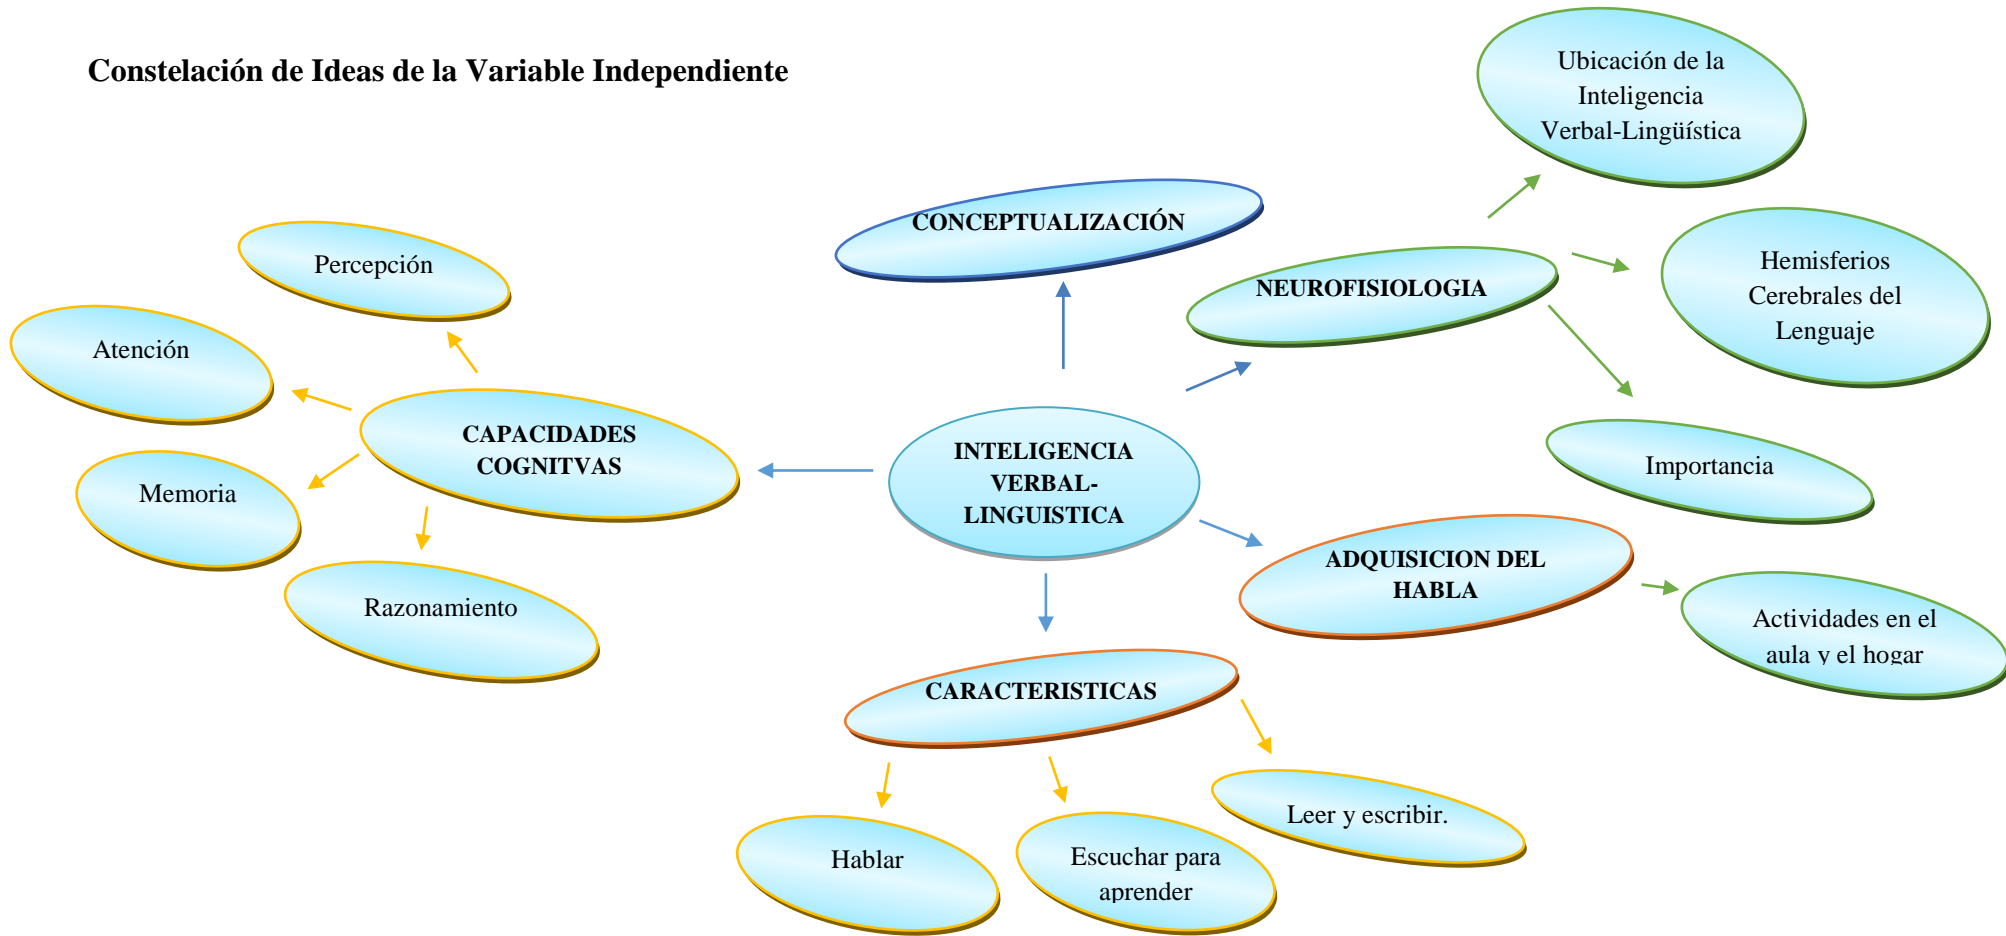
Constelación de Ideas de la Variable Independiente

INTELIGENCIA VERBAL-LINGUISTICA

CONCEPTUALIZACIÓN

NEUROFISIOLOGIA

Ubicación de la Inteligencia Verbal-Lingüística

Hemisferios Cerebrales del Lenguaje

Importancia

ADQUISICION DEL HABLA

Actividades en el aula y el hogar

CARACTERISTICAS

Hablar

Escuchar para aprender

Leer y escribir.

CAPACIDADES COGNITVAS

Percepción

Atención

Memoria

Razonamiento